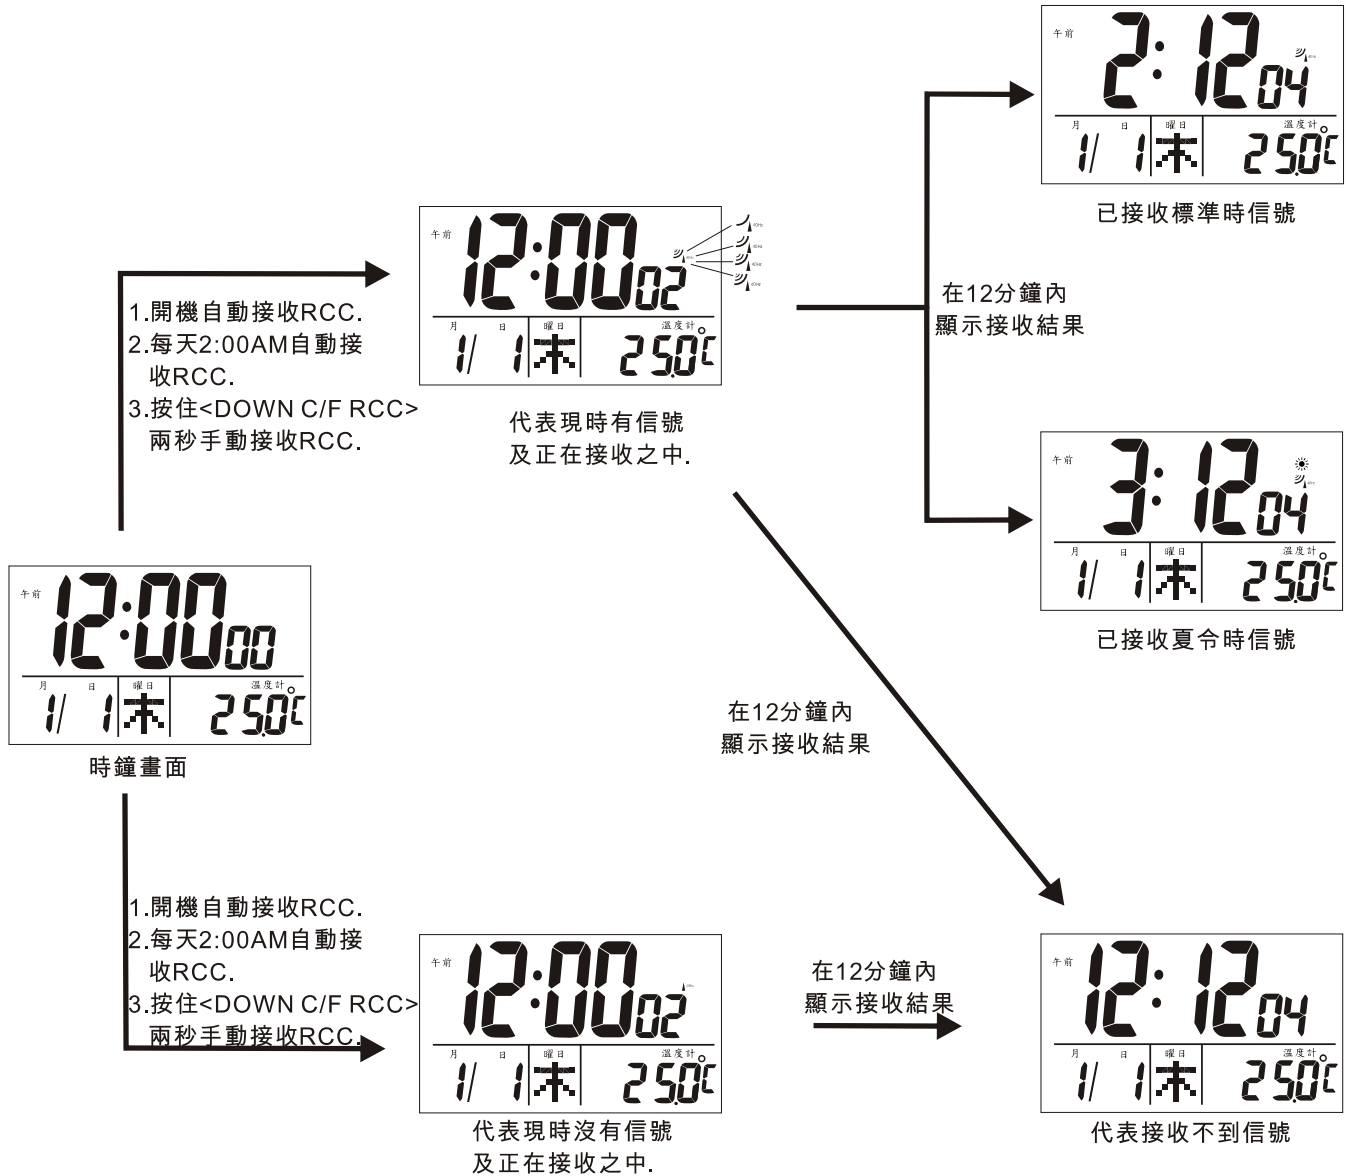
午前 2:12 04
月 日 曜日 溫度計
1/ 1 木 25.0°C
已接收標準時信號

午前 12:00 02
月 日 曜日 溫度計
1/ 1 木 25.0°C
代表現時有信號
及正在接收之中.

1.開機自動接收RCC.
2.每天2:00AM自動接收RCC.
3.按住<DOWN C/F RCC>兩秒手動接收RCC.

在12分鐘內
顯示接收結果

午前 3:12 04
月 日 曜日 溫度計
1/ 1 木 25.0°C
已接收夏令時信號

午前 12:00 00
月 日 曜日 溫度計
1/ 1 木 25.0°C
時鐘畫面

在12分鐘內
顯示接收結果

1.開機自動接收RCC.
2.每天2:00AM自動接收RCC.
3.按住<DOWN C/F RCC>兩秒手動接收RCC.

午前 12:00 02
月 日 曜日 溫度計
1/ 1 木 25.0°C
代表現時沒有信號
及正在接收之中.

在12分鐘內
顯示接收結果

午前 12:12 04
月 日 曜日 溫度計
1/ 1 木 25.0°C
代表接收不到信號